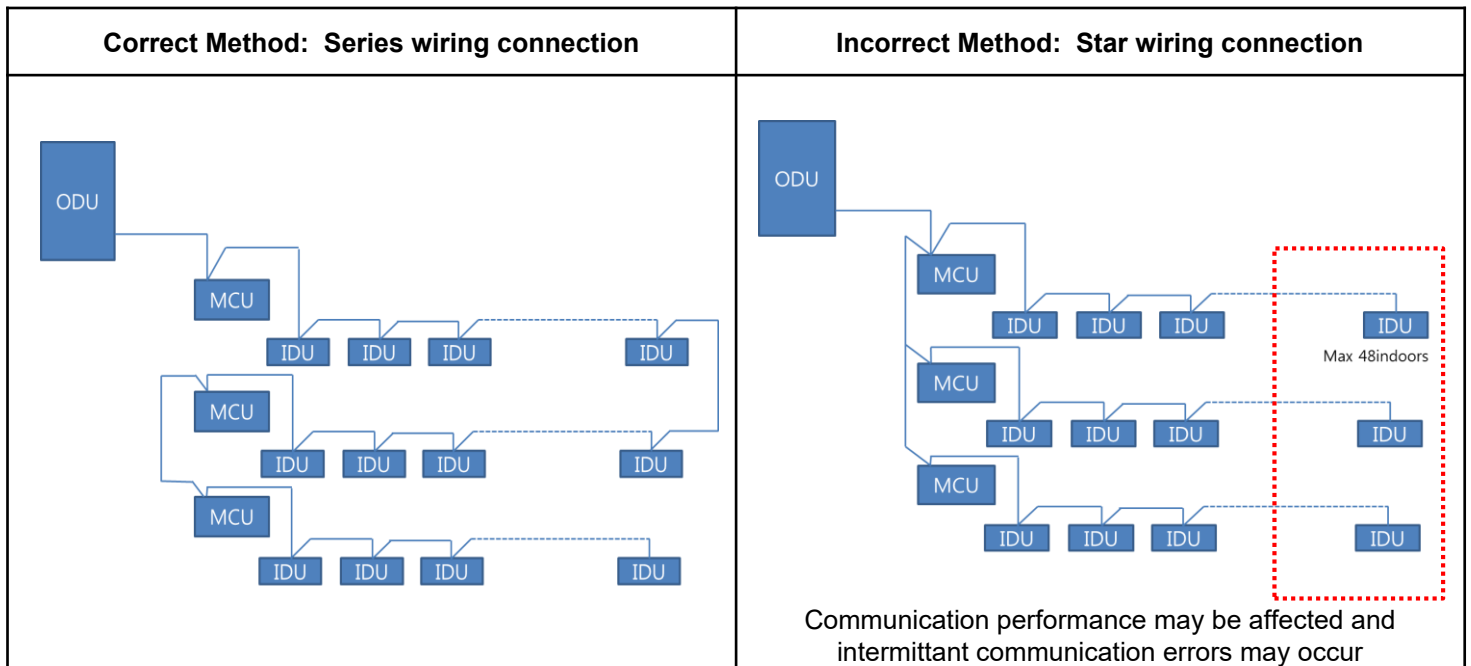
| Correct Method: Series wiring connection | Incorrect Method: Star wiring connection |
|---|---|
| ODU<br>MCU<br>IDU IDU IDU IDU<br>MCU<br>IDU IDU IDU IDU<br>MCU<br>IDU IDU IDU IDU | ODU<br>MCU<br>IDU IDU IDU IDU<br>Max 48indoors<br>MCU<br>IDU IDU IDU IDU<br>MCU<br>IDU IDU IDU IDU<br>Communication performance may be affected and intermittant communication errors may occur |